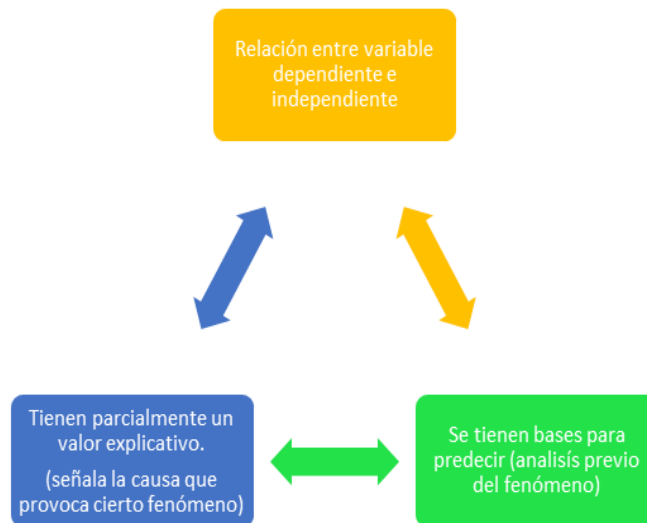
Relación entre variable dependiente e independiente

Tienen parcialmente un valor explicativo.

(señala la causa que provoca cierto fenómeno)

Se tienen bases para predecir (analisís previo del fenómeno)